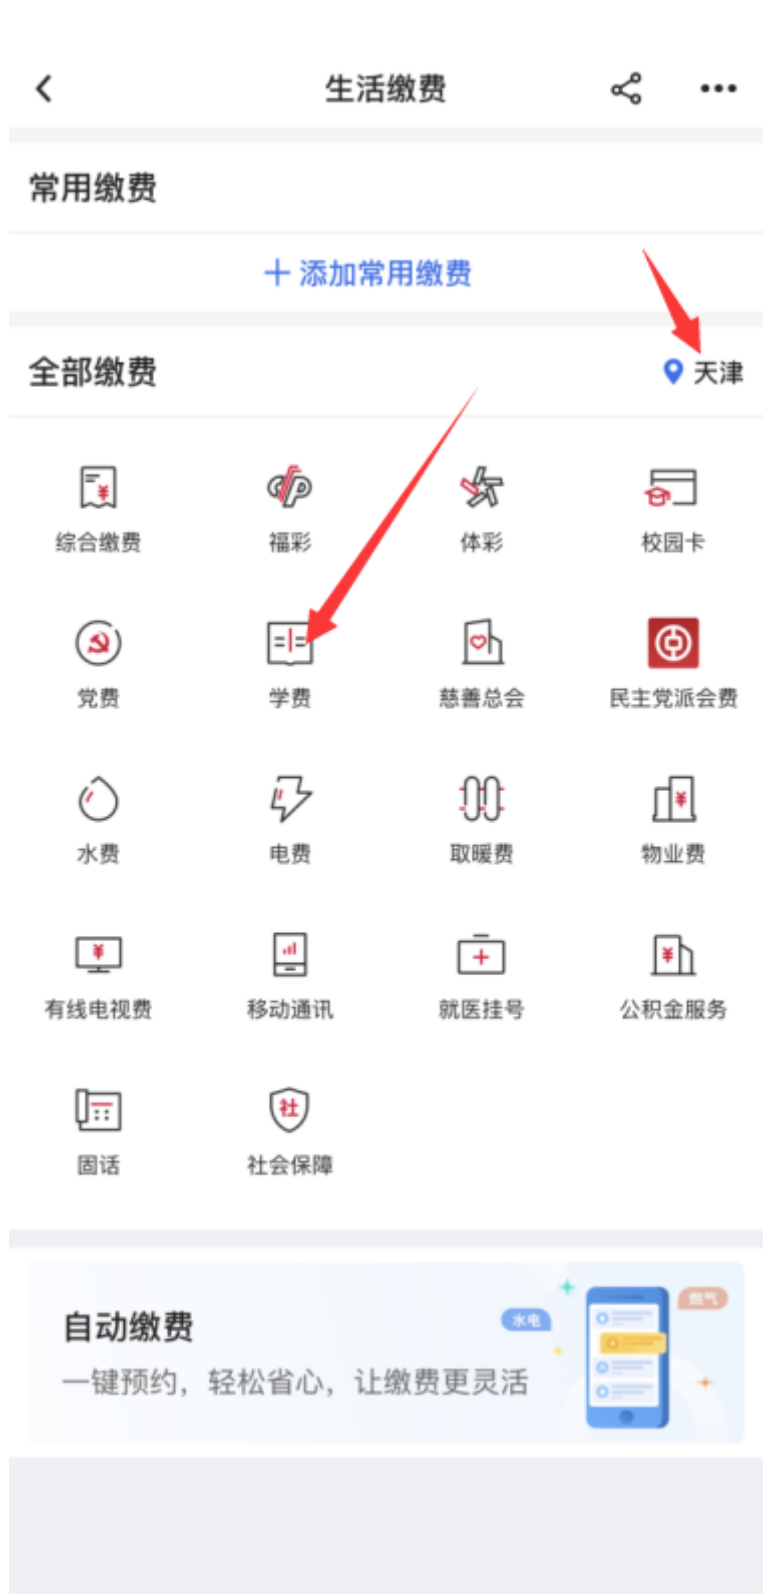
生活缴费

常用缴费

+ 添加常用缴费

全部缴费

天津

综合缴费
福彩
体彩
校园卡
党费
学费
慈善总会
民主党派会费
水费
电费
取暖费
物业费
有线电视费
移动通讯
就医挂号
公积金服务
固话
社会保障

自动缴费
一键预约，轻松省心，让缴费更灵活
水电
燃气